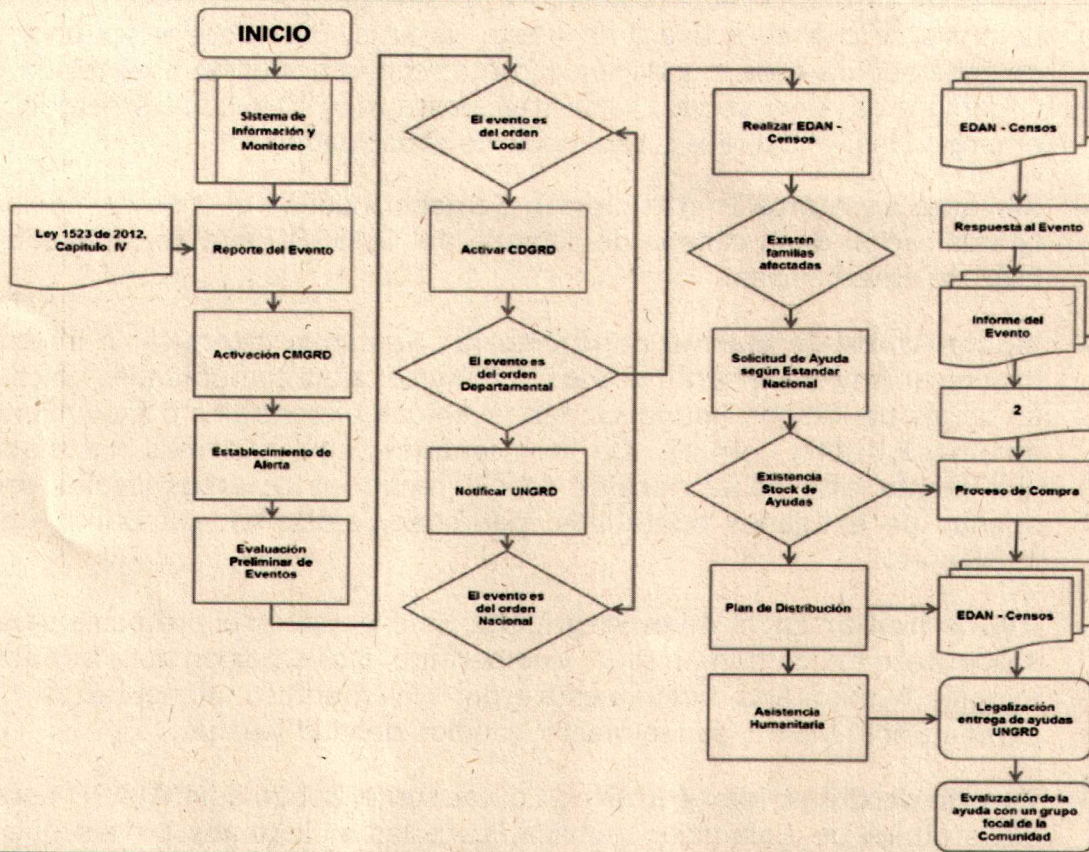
INICIO

Sistema de Información y Monitoreo

Ley 1523 de 2012, Capitulo IV

Reporte del Evento

Activación CMGRD

Establecimiento de Alerta

Evaluación Preliminar de Eventos

El evento es del orden Local

Activar CDGRD

El evento es del orden Departamental

Notificar UNGRD

El evento es del orden Nacional

Realizar EDAN - Censos

Existen familias afectadas

Solicitud de Ayuda según Estandar Nacional

Existencia Stock de Ayudas

Plan de Distribución

Asistencia Humanitaria

EDAN - Censos

Respuesta al Evento

Informe del Evento

2

Proceso de Compra

EDAN - Censos

Legalización entrega de ayudas UNGRD

Evaluación de la ayuda con un grupo focal de la Comunidad